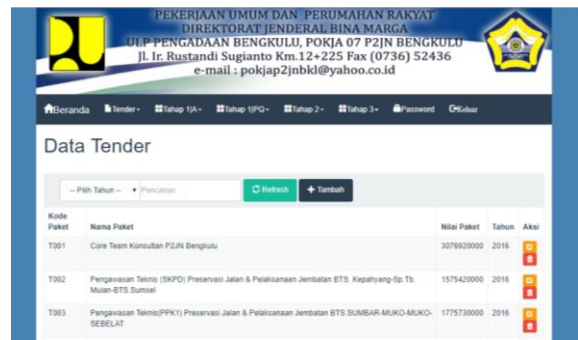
PEKERJAAN UMUM DAN PERUMAHAN RAKYAT
DIREKTORAT JENDERAL BINA MARGA
ULP PENGADAAN BENGKULU, POKJA 07 P2JN BENGKULU
Jl. Ir. Rustandi Sugianto Km.12+225 Fax (0736) 52436
e-mail : pokjap2jnbkl@yahoo.co.id

Beranda Tender Tahap 1|A Tahap 1|PQ Tahap 2 Tahap 3 Password Keluar

Data Tender

-- Pilih Tahun -- Pencarian... Refresh + Tambah

| Kode Paket | Nama Paket | Nilai Paket | Tahun | Aksi |
|---|---|---|---|---|
| T001 | Core Team Konsultan P2JN Bengkulu | 3076920000 | 2016 | |
| T002 | Pengawasan Teknis (SKPD) Preservasi Jalan & Pelaksanaan Jembatan BTS. Kepahyang-Sp.Tb. Mulan-BTS.Sumsel | 1575420000 | 2016 | |
| T003 | Pengawasan Teknis(PPK1) Preservasi Jalan & Pelaksanaan Jembatan BTS.SUMBAR-MUKO-MUKO-SEBELAT | 1775730000 | 2016 | |